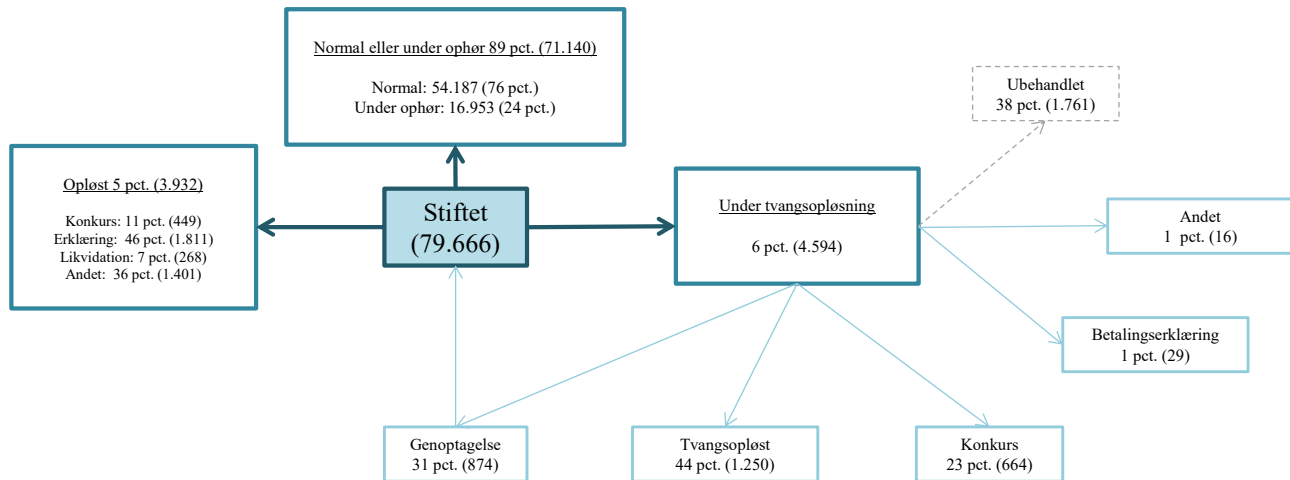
Normal eller under ophør 89 pct. (71.140)

Normal: 54.187 (76 pct.)
Under ophør: 16.953 (24 pct.)

Ubehandlet
38 pct. (1.761)

Opløst 5 pct. (3.932)

Konkurs: 11 pct. (449)
Erklæring: 46 pct. (1.811)
Likvidation: 7 pct. (268)
Andet: 36 pct. (1.401)

Stiftet
(79.666)

Under tvangsopløsning

6 pct. (4.594)

Andet
1 pct. (16)

Betalingserklæring
1 pct. (29)

Genoptagelse
31 pct. (874)

Tvangsopløst
44 pct. (1.250)

Konkurs
23 pct. (664)